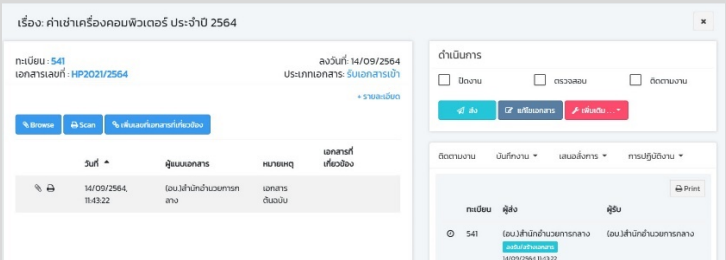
เรื่อง: ค่าเช่าเครื่องคอมพิวเตอร์ ประจำปี 2564

×

ทะเบียน : 541
เอกสารเลขที่ : HP2021/2564

ลงวันที่ : 14/09/2564
ประเภทเอกสาร: รับเอกสารเข้า

+ รายละเอียด

Browse Scan เพิ่มเลขที่เอกสารที่เกี่ยวข้อง

| | วันที่ | ผู้แนบเอกสาร | หมายเหตุ | เอกสารที่เกี่ยวข้อง |
|---|---|---|---|---|
| | 14/09/2564, 11:43:22 | (อบ.)สำนักอำนวยการกลาง | เอกสารต้นฉบับ | |

ดำเนินการ

ปิดงาน ตรวจสอบ ติดตามงาน

ส่ง แก้ไขเอกสาร เพิ่มเติม...

ติดตามงาน บันทึกงาน เสนอสั่งการ การปฏิบัติงาน

Print

| ทะเบียน | ผู้ส่ง | ผู้รับ |
|---|---|---|
| 541 | (อบ.)สำนักอำนวยการกลาง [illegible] 14/09/2564 11:43:22 | (อบ.)สำนักอำนวยการกลาง |